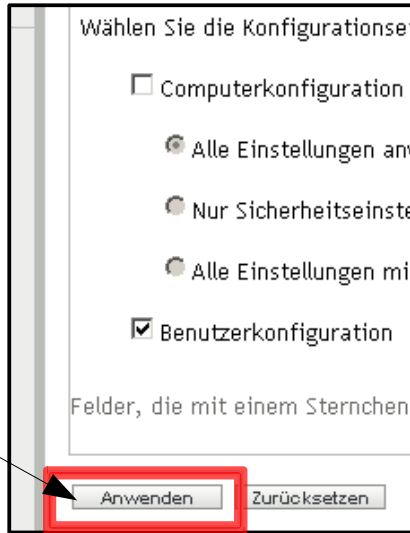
Wählen Sie die Konfigurationse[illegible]

Computerkonfiguration

Alle Einstellungen an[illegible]

Nur Sicherheitseinste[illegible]

Alle Einstellungen mi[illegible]

Benutzerkonfiguration

Felder, die mit einem Sternchen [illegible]

Anwenden

Zurücksetzen